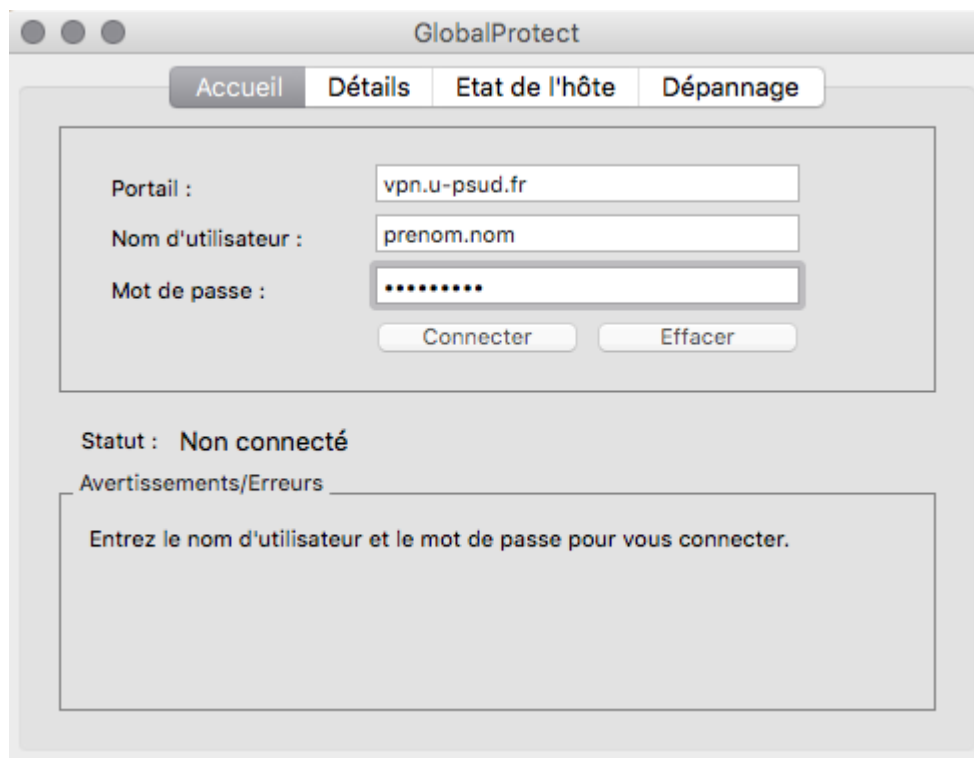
GlobalProtect

Accueil | Détails | Etat de l'hôte | Dépannage

Portail : vpn.u-psud.fr

Nom d'utilisateur : prenom.nom

Mot de passe : ••••••••••

Connecter | Effacer

Statut : Non connecté

Avertissements/Erreurs

Entrez le nom d'utilisateur et le mot de passe pour vous connecter.